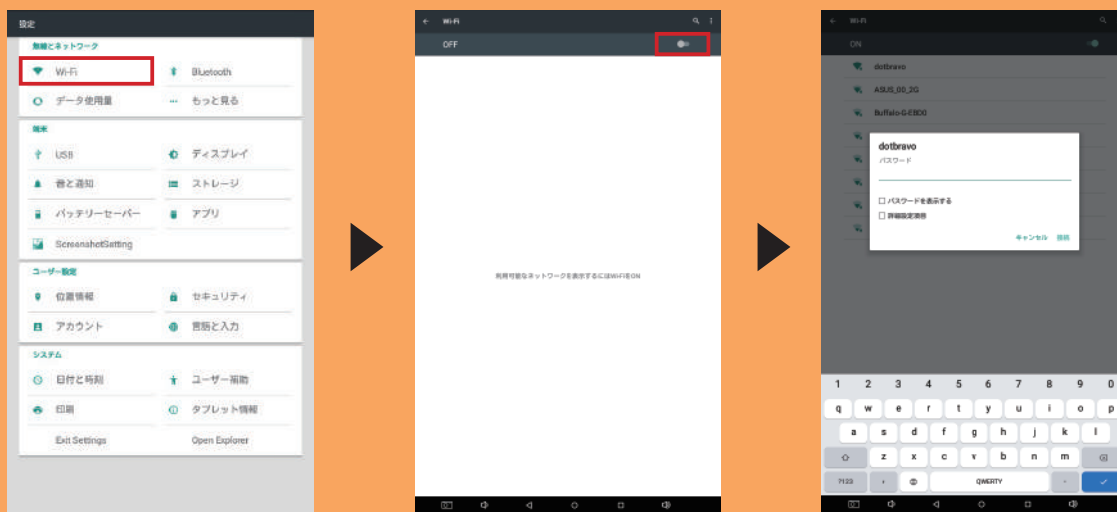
設定

無線とネットワーク

Wi-Fi

Bluetooth

データ使用量

もっと見る

端末

USB

ディスプレイ

音と通知

ストレージ

バッテリーセーバー

アプリ

ScreenshotSetting

ユーザー設定

位置情報

セキュリティ

アカウント

言語と入力

システム

日付と時刻

ユーザー補助

印刷

タブレット情報

Exit Settings

Open Explorer

Wi-Fi

OFF

利用可能なネットワークを表示するにはWi-FiをON

Wi-Fi

ON

dotbravo

ASUS_00_2G

Buffalo-G-EB00

dotbravo

パスワード

パスワードを表示する

詳細設定項目

キャンセル 接続

1 2 3 4 5 6 7 8 9 0

q w e r t y u i o p

a s d f g h j k l

z x c v b n m

?123 , QWERTY .